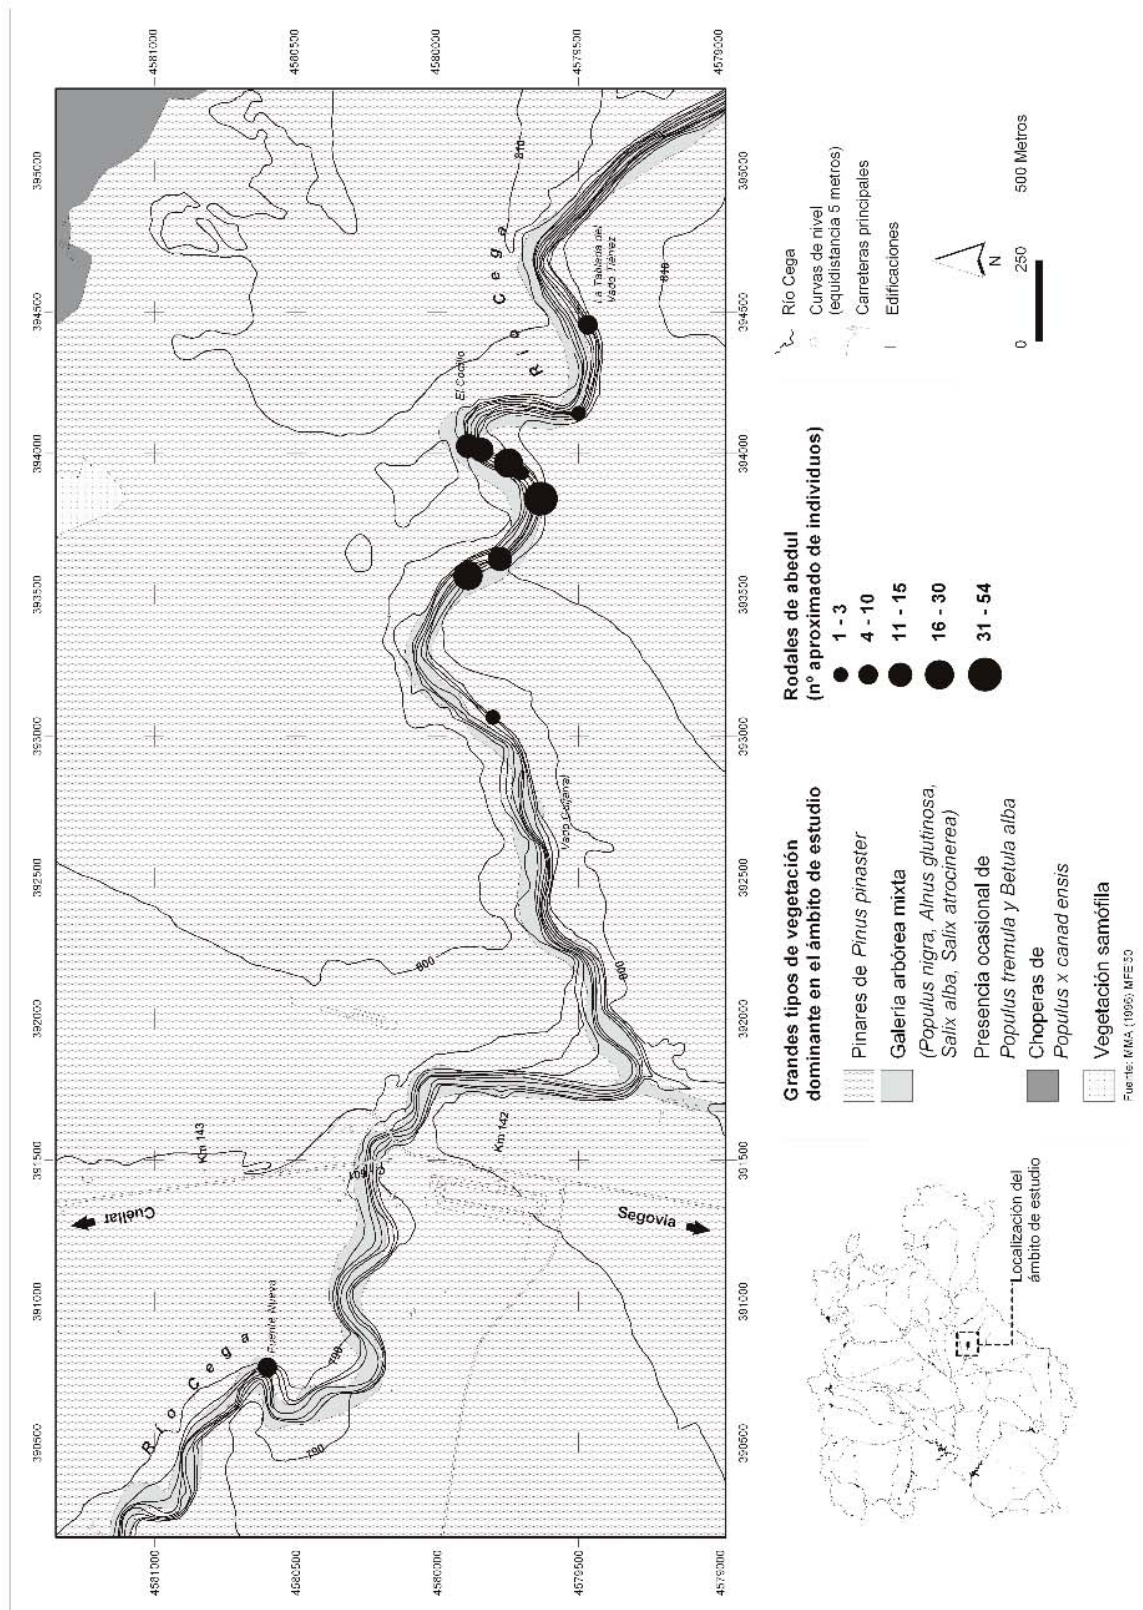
4581000
4580500
4580000
4579500
4579000

395000
394500
394000
393500
393000
392500
392000
391500
391000
390500

Río Cega
Río Cega
Fuente Nueva
El Cochillo
La Tablera del Vado Yáñez
Vado Lobianal
Km 143
Km 142
Cuéllar
Segovia
800
810
790

Grandes tipos de vegetación dominante en el ámbito de estudio

Pinares de *Pinus pinaster*

Galería arbórea mixta (*Populus nigra, Alnus glutinosa, Salix alba, Salix atrocinerea*)

Presencia ocasional de *Populus tremula* y *Betula alba*

Choperas de *Populus x canadensis*

Vegetación samófila

Fuente: MMA (1996) MFE50

Rodales de abedul (nº aproximado de individuos)
1 - 3
4 - 10
11 - 15
16 - 30
31 - 54

Río Cega
Curvas de nivel (equidistancia 5 metros)
Carreteras principales
Edificaciones

N

0 250 500 Metros

Localización del ámbito de estudio